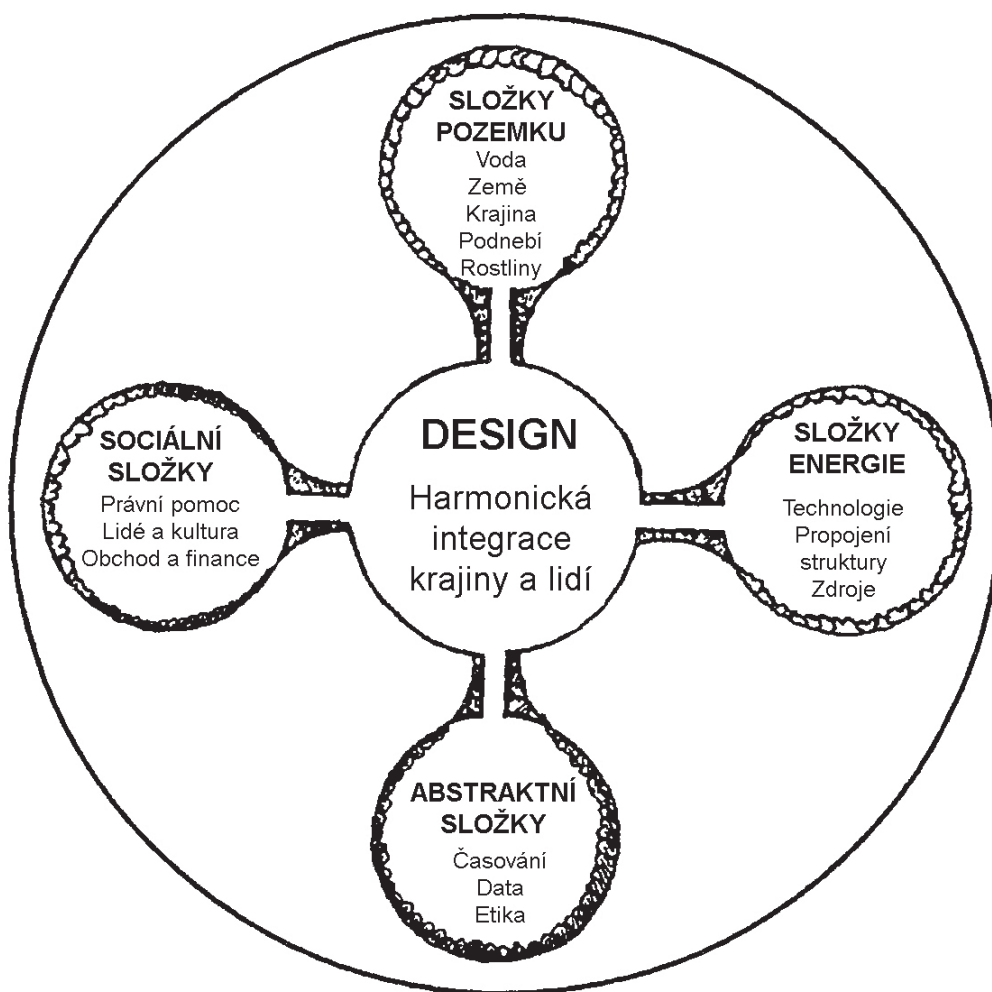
SLOŽKY POZEMKU
Voda
Země
Krajina
Podnebí
Rostliny

SOCIÁLNÍ SLOŽKY
Právní pomoc
Lidé a kultura
Obchod a finance

DESIGN
Harmonická integrace krajiny a lidí

SLOŽKY ENERGIE
Technologie
Propojení
struktury
Zdroje

ABSTRAKTNÍ SLOŽKY
Časování
Data
Etika